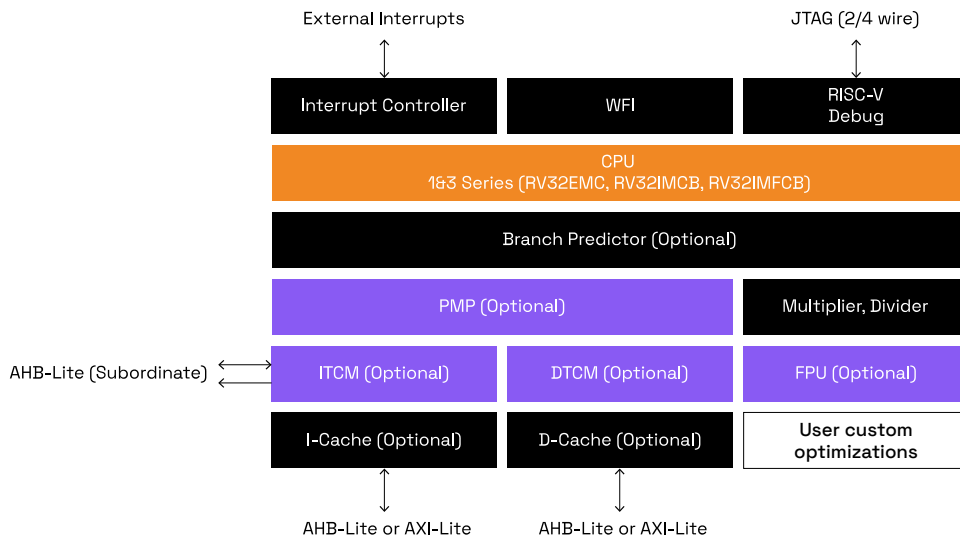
External Interrupts

JTAG (2/4 wire)

Interrupt Controller

WFI

RISC-V Debug

CPU
1&3 Series (RV32EMC, RV32IMCB, RV32IMFCB)

Branch Predictor (Optional)

PMP (Optional)

Multiplier, Divider

AHB-Lite (Subordinate)

ITCM (Optional)

DTCM (Optional)

FPU (Optional)

I-Cache (Optional)

D-Cache (Optional)

User custom optimizations

AHB-Lite or AXI-Lite

AHB-Lite or AXI-Lite